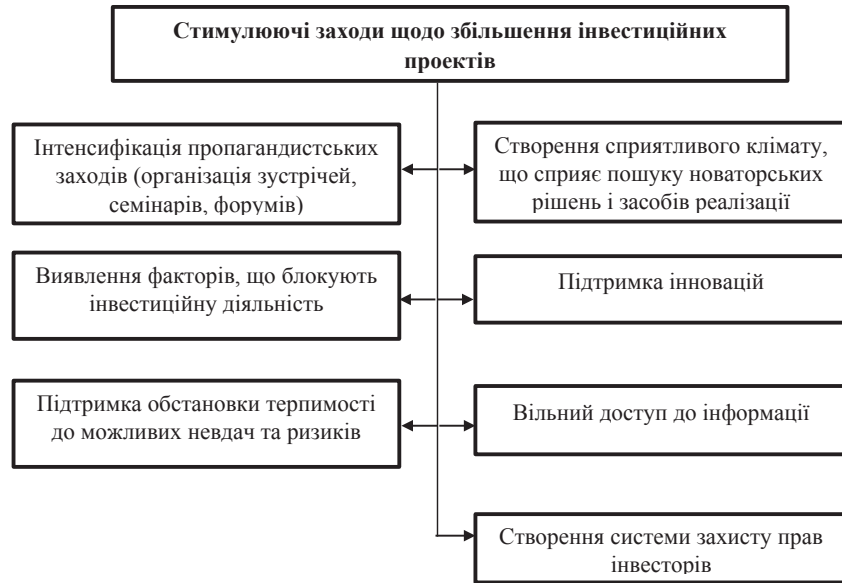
Стимулюючі заходи щодо збільшення інвестиційних проектів

Інтенсифікація пропагандистських заходів (організація зустрічей, семінарів, форумів)

Створення сприятливого клімату, що сприяє пошуку новаторських рішень і засобів реалізації

Виявлення факторів, що блокують інвестиційну діяльність

Підтримка інновацій

Підтримка обстановки терпимості до можливих невдач та ризиків

Вільний доступ до інформації

Створення системи захисту прав інвесторів